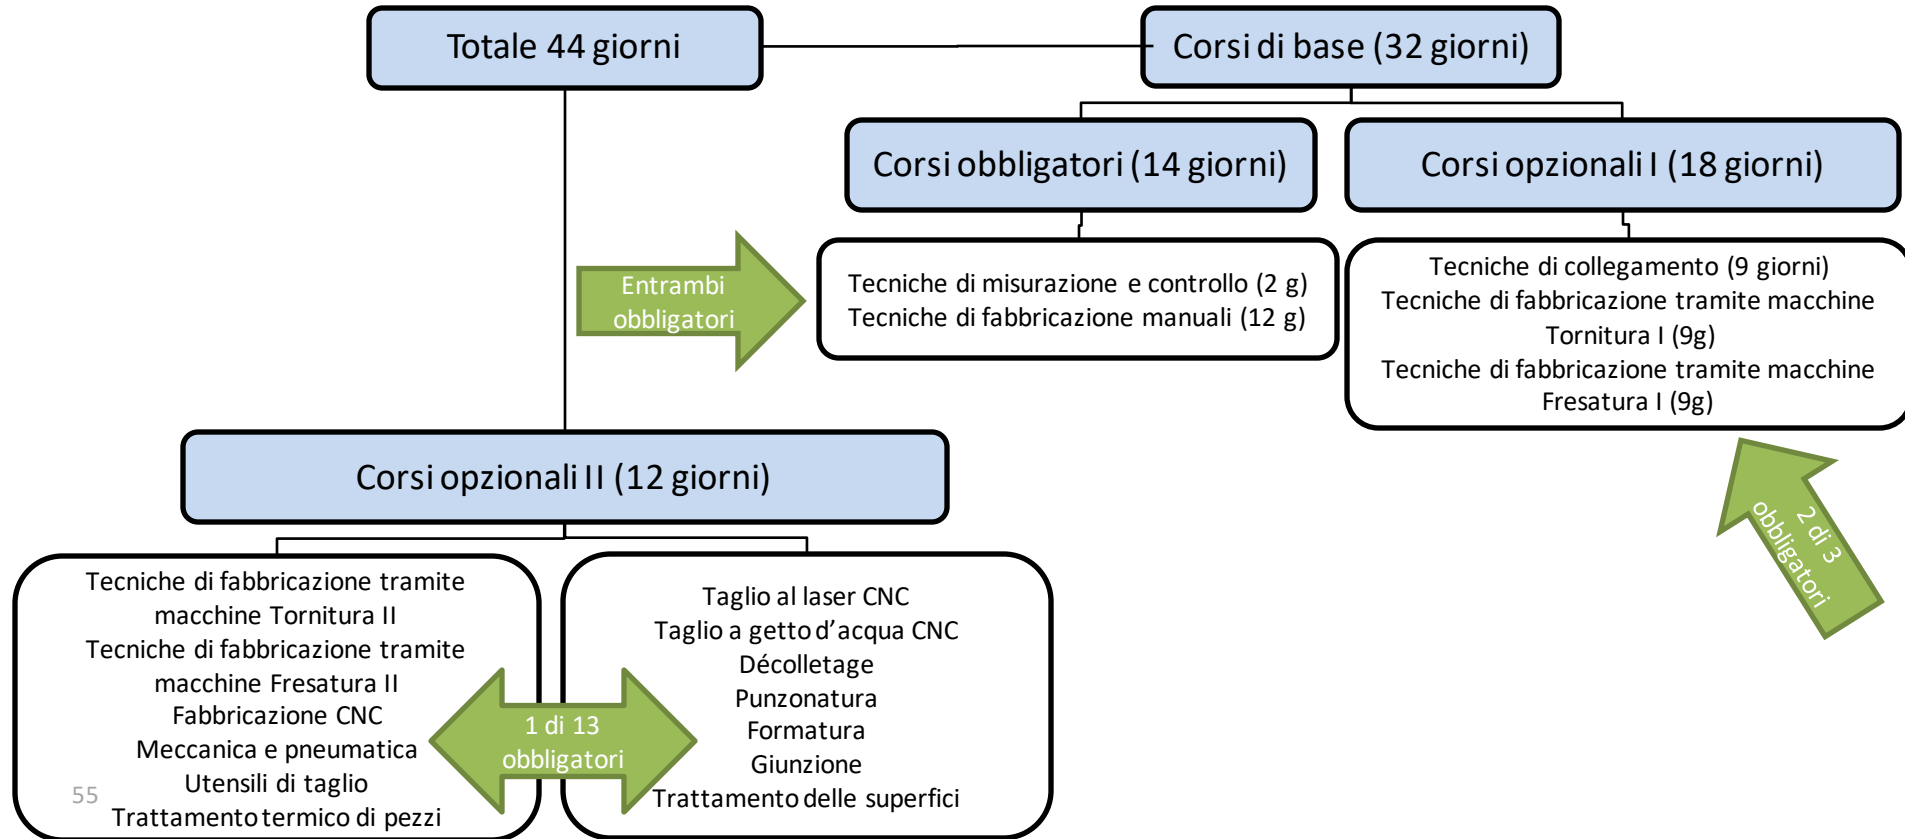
Totale 44 giorni

Corsi di base (32 giorni)

Corsi obbligatori (14 giorni)

Corsi opzionali I (18 giorni)

Entrambi obbligatori

Tecniche di misurazione e controllo (2 g)
Tecniche di fabbricazione manuali (12 g)

Tecniche di collegamento (9 giorni)
Tecniche di fabbricazione tramite macchine Tornitura I (9g)
Tecniche di fabbricazione tramite macchine Fresatura I (9g)

2 di 3 obbligatori

Corsi opzionali II (12 giorni)

Tecniche di fabbricazione tramite macchine Tornitura II
Tecniche di fabbricazione tramite macchine Fresatura II
Fabbricazione CNC
Meccanica e pneumatica
Utensili di taglio
Trattamento termico di pezzi

1 di 13 obbligatori

Taglio al laser CNC
Taglio a getto d'acqua CNC
Décolletage
Punzonatura
Formatura
Giunzione
Trattamento delle superfici

55